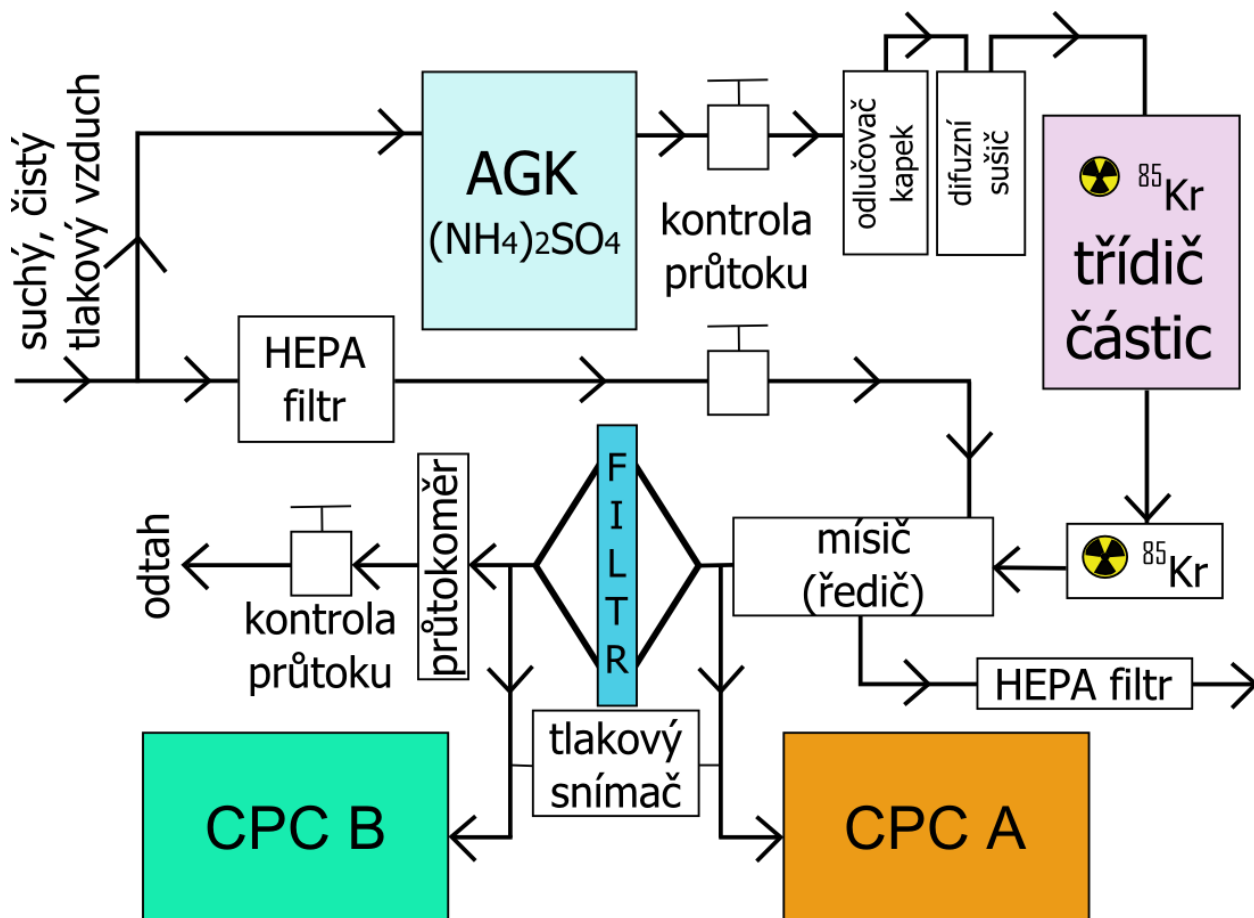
suchý, čistý tlakový vzduch

AGK
$(NH_4)_2SO_4$

kontrola průtoku

odlučovač kapek

difuzní sušič

$^{85}Kr$
třídič částic

HEPA filtr

průtokoměr

F I L T R

odtah

kontrola průtoku

mísič (ředič)

$^{85}Kr$

HEPA filtr

tlakový snímač

CPC B

CPC A